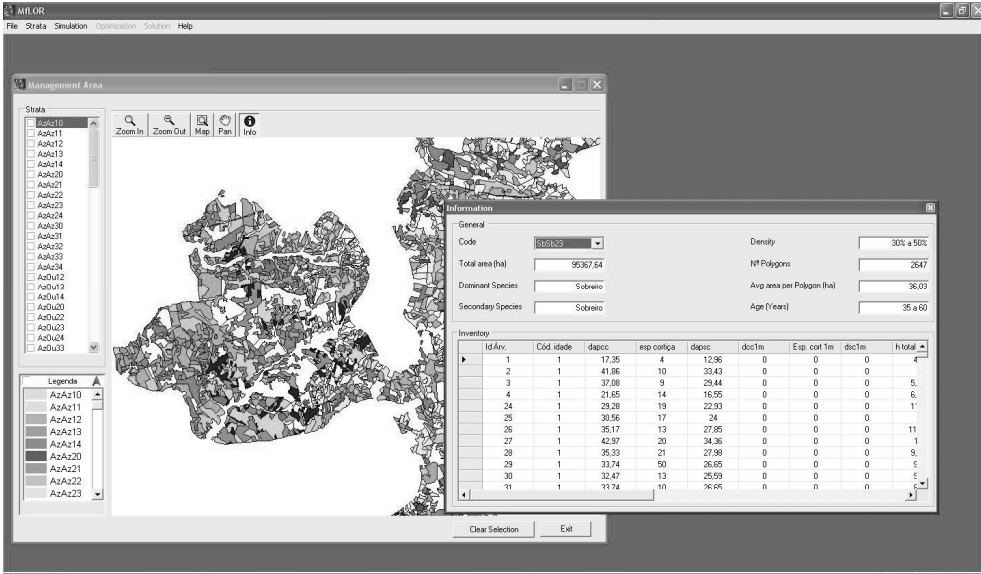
MfLOR

File Strata Simulation Optimization Solution Help

Management Area

Strata

AzAz10
AzAz11
AzAz12
AzAz13
AzAz14
AzAz20
AzAz21
AzAz22
AzAz23
AzAz24
AzAz30
AzAz31
AzAz32
AzAz33
AzAz34
AzOu12
AzOu13
AzOu14
AzOu20
AzOu22
AzOu23
AzOu24
AzOu33

Zoom In Zoom Out Map Pan Info

Legenda

AzAz10
AzAz11
AzAz12
AzAz13
AzAz14
AzAz20
AzAz21
AzAz22
AzAz23

Clear Selection Exit

Information

General

Code Sb6b23

Total area (ha) 95367,64

Dominant Species Sobreiro

Secondary Species Sobreiro

Density 30% a 50%

Nº Polygons 2647

Avg area per Polygon (ha) 36,03

Age (Years) 35 a 60

Inventory

| Id Árv. | Cód. idade | dapcc | esp cortiça | dapsc | dcc1m | Esp. cort 1m | dsc1m | h total |
|---|---|---|---|---|---|---|---|---|
| 1 | 1 | 17,35 | 4 | 12,96 | 0 | 0 | 0 | 4 |
| 2 | 1 | 41,86 | 10 | 33,43 | 0 | 0 | 0 | |
| 3 | 1 | 37,08 | 9 | 29,44 | 0 | 0 | 0 | 5, |
| 4 | 1 | 21,65 | 14 | 16,55 | 0 | 0 | 0 | 6, |
| 24 | 1 | 29,28 | 19 | 22,93 | 0 | 0 | 0 | 1 |
| 25 | 1 | 30,56 | 17 | 24 | 0 | 0 | 0 | |
| 26 | 1 | 35,17 | 13 | 27,85 | 0 | 0 | 0 | 11 |
| 27 | 1 | 42,97 | 20 | 34,36 | 0 | 0 | 0 | 1 |
| 28 | 1 | 35,33 | 21 | 27,98 | 0 | 0 | 0 | 9, |
| 29 | 1 | 33,74 | 50 | 26,65 | 0 | 0 | 0 | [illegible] |
| 30 | 1 | 32,47 | 13 | 25,59 | 0 | 0 | 0 | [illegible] |
| 31 | 1 | 33,74 | 10 | 26,65 | 0 | 0 | 0 | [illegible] |